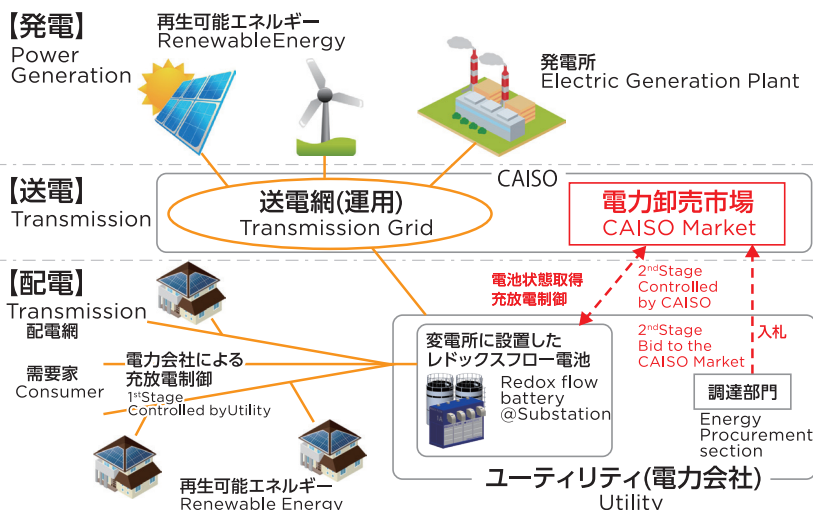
【発電】
Power Generation

再生可能エネルギー
RenewableEnergy

発電所
Electric Generation Plant

【送電】
Transmission

CAISO

送電網(運用)
Transmission Grid

電力卸売市場
CAISO Market

【配電】
Transmission
配電網

電池状態取得
充放電制御

2ndStage
Controlled
by CAISO

2ndStage
Bid to the
CAISO Market

入札

需要家
Consumer

電力会社による
充放電制御
1stStage
Controlled byUtility

変電所に設置した
レドックスフロー電池
Redox flow battery
@Substation

調達部門
Energy Procurement section

ユーティリティ(電力会社)
Utility

再生可能エネルギー
Renewable Energy